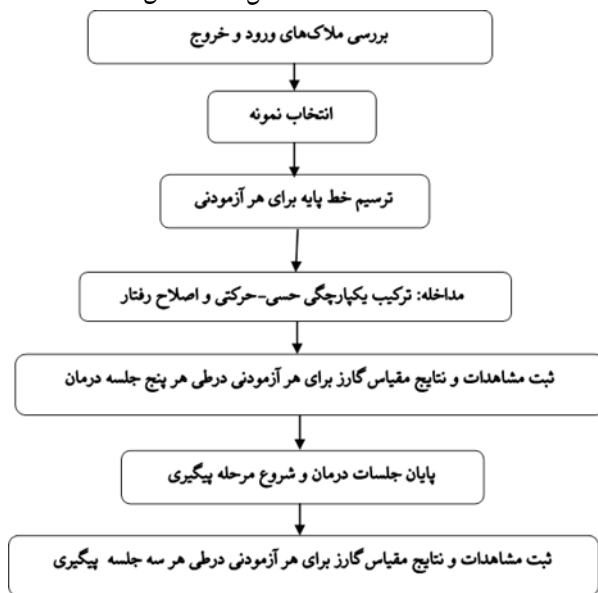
بررسی ملاک‌های ورود و خروج

انتخاب نمونه

ترسیم خط پایه برای هر آزمودنی

مداخله: ترکیب یکپارچگی حسی-حرکتی و اصلاح رفتار

ثبت مشاهدات و نتایج مقیاس گارز برای هر آزمودنی درطی هر پنج جلسه درمان

پایان جلسات درمان و شروع مرحله پیگیری

ثبت مشاهدات و نتایج مقیاس گارز برای هر آزمودنی درطی هر سه جلسه پیگیری